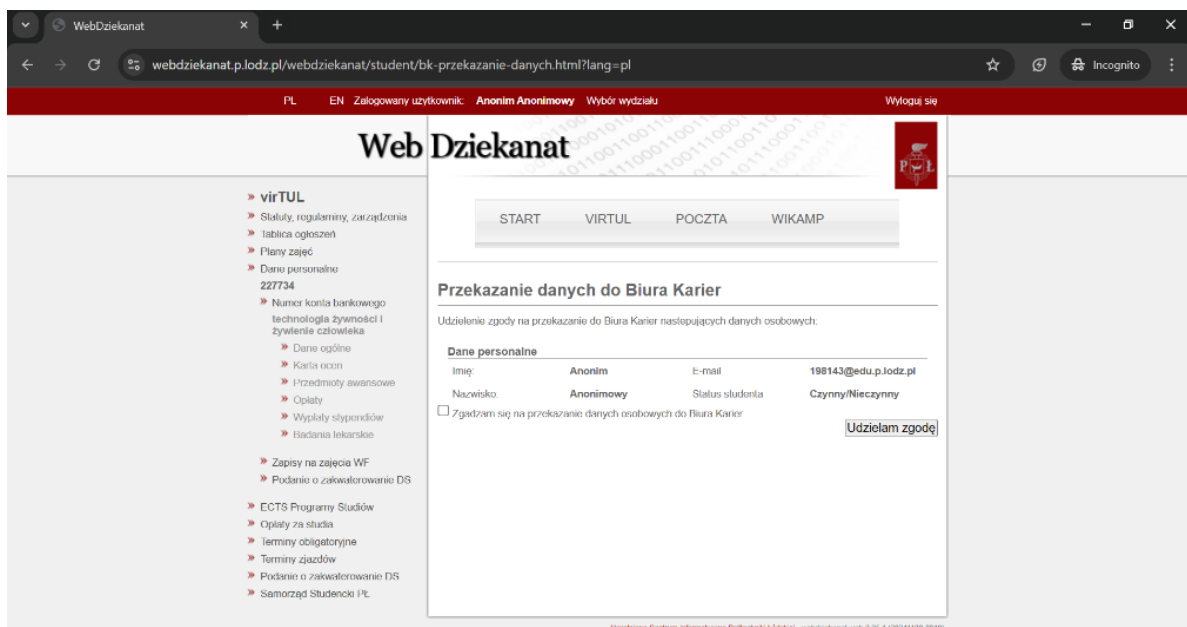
WebDziekanat
webdziekanat.p.lodz.pl/webdziekanat/student/bk-przekazanie-danych.html?lang=pl
Incognito

PL EN Zalogowany użytkownik: Anonim Anonimowy Wybór wydziału Wyloguj się

Web Dziekanat

» virTUL
» Statuty, regulaminy, zarządzenia
» Tablica ogłoszeń
» Plany zajęć
» Dane personalne
227734
» Numer konta bankowego
technologia żywności i żywienie człowieka
» Dane ogólne
» Karta ocen
» Przedmioty awansowe
» Opłaty
» Wypłaty stypendiów
» Badania lekarskie
» Zapisy na zajęcia WF
» Podanie o zakwaterowanie DS
» ECTS Programy Studiów
» Opłaty za studia
» Terminy obligatoryjne
» Terminy zjazdów
» Podanie o zakwaterowanie DS
» Samorząd Studencki PŁ

START VIRTUL POCZTA WIKAMP

Przekazanie danych do Biura Karier

Udzielenie zgody na przekazanie do Biura Karier następujących danych osobowych:

Dane personalne
| Imię: | Anonim | E-mail | 198143@edu.p.lodz.pl |
|---|---|---|---|
| Nazwisko: | Anonimowy | Status studenta | Czynny/Nieczynny |

Zgadzam się na przekazanie danych osobowych do Biura Karier
Udzielam zgodę

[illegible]